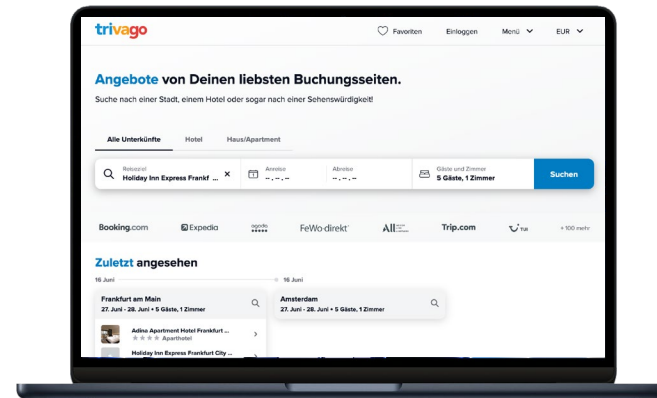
trivago

Favoriten Einloggen Menü EUR

Angebote von Deinen liebsten Buchungsseiten.

Suche nach einer Stadt, einem Hotel oder sogar nach einer Sehenswürdigkeit!

Alle Unterkünfte Hotel Haus/Apartment

Reiseziel
Holiday Inn Express Frankf ...

Anreise
-- , -- . -- . --

Abreise
-- , -- . -- . --

Gäste und Zimmer
5 Gäste, 1 Zimmer

Suchen

Booking.com Expedia agoda FeWo-direkt ALL Trip.com TUI + 100 mehr

Zuletzt angesehen

16 Juni

16 Juni

Frankfurt am Main
27. Juni - 28. Juni • 5 Gäste, 1 Zimmer

Adina Apartment Hotel Frankfurt ...
Aparthotel

Holiday Inn Express Frankfurt City ...

Amsterdam
27. Juni - 28. Juni • 5 Gäste, 1 Zimmer